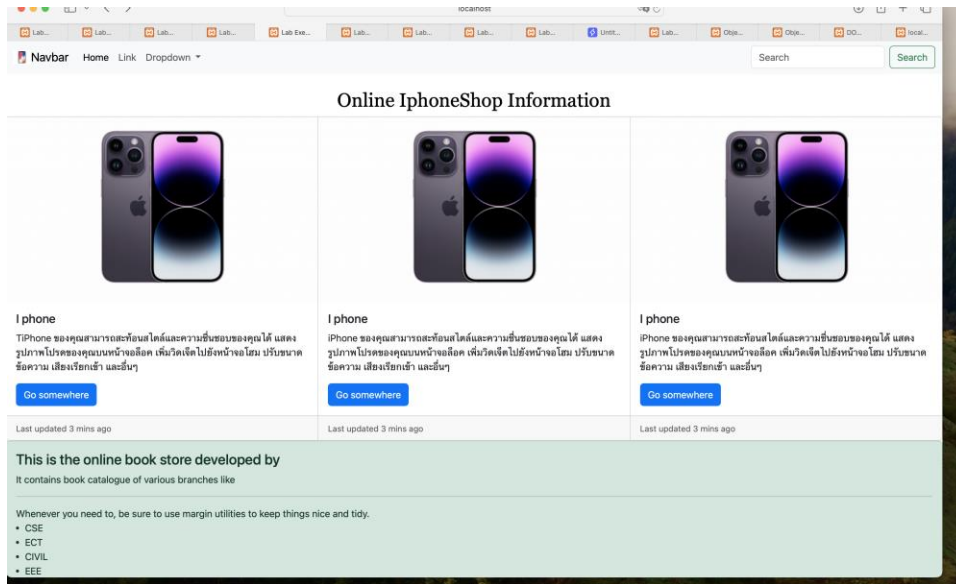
localhost

Lab... | Lab... | Lab... | Lab Exe... | Lab... | Lab... | Lab... | Lab... | Untit... | Lab... | Obje... | Obje... | DO... | local...

Navbar Home Link Dropdown

Search | Search

Online IphoneShop Information

I phone

TiPhone ของคุณสามารถสะท้อนสไตล์และความชื่นชอบของคุณได้ แสดงรูปภาพโปรดของคุณบนหน้าจอล็อค เพิ่มวิดเจ็ตไปยังหน้าจอโฮม ปรับขนาดข้อความ เสียงเรียกเข้า และอื่นๆ

Go somewhere

Last updated 3 mins ago

I phone

iPhone ของคุณสามารถสะท้อนสไตล์และความชื่นชอบของคุณได้ แสดงรูปภาพโปรดของคุณบนหน้าจอล็อค เพิ่มวิดเจ็ตไปยังหน้าจอโฮม ปรับขนาดข้อความ เสียงเรียกเข้า และอื่นๆ

Go somewhere

Last updated 3 mins ago

I phone

iPhone ของคุณสามารถสะท้อนสไตล์และความชื่นชอบของคุณได้ แสดงรูปภาพโปรดของคุณบนหน้าจอล็อค เพิ่มวิดเจ็ตไปยังหน้าจอโฮม ปรับขนาดข้อความ เสียงเรียกเข้า และอื่นๆ

Go somewhere

Last updated 3 mins ago

This is the online book store developed by

It contains book catalogue of various branches like

Whenever you need to, be sure to use margin utilities to keep things nice and tidy.

- CSE
- ECT
- CIVIL
- EEE